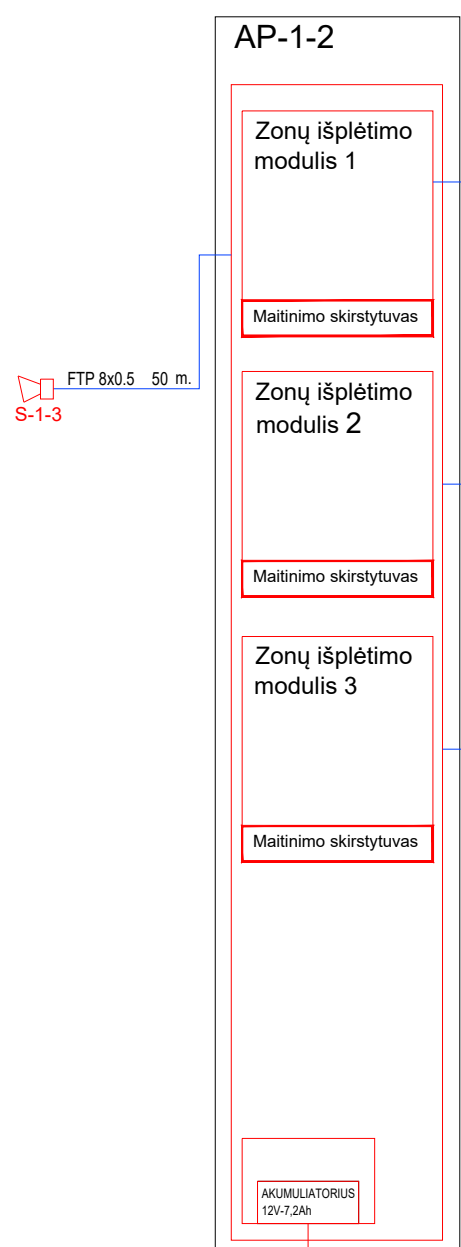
AP-1-2

FTP 8x0.5 50 m.

S-1-3

Zonų išplėtimo modulis 1

Maitinimo skirstytuvas

Zonų išplėtimo modulis 2

Maitinimo skirstytuvas

Zonų išplėtimo modulis 3

Maitinimo skirstytuvas

AKUMULIATORIUS 12V-7,2Ah